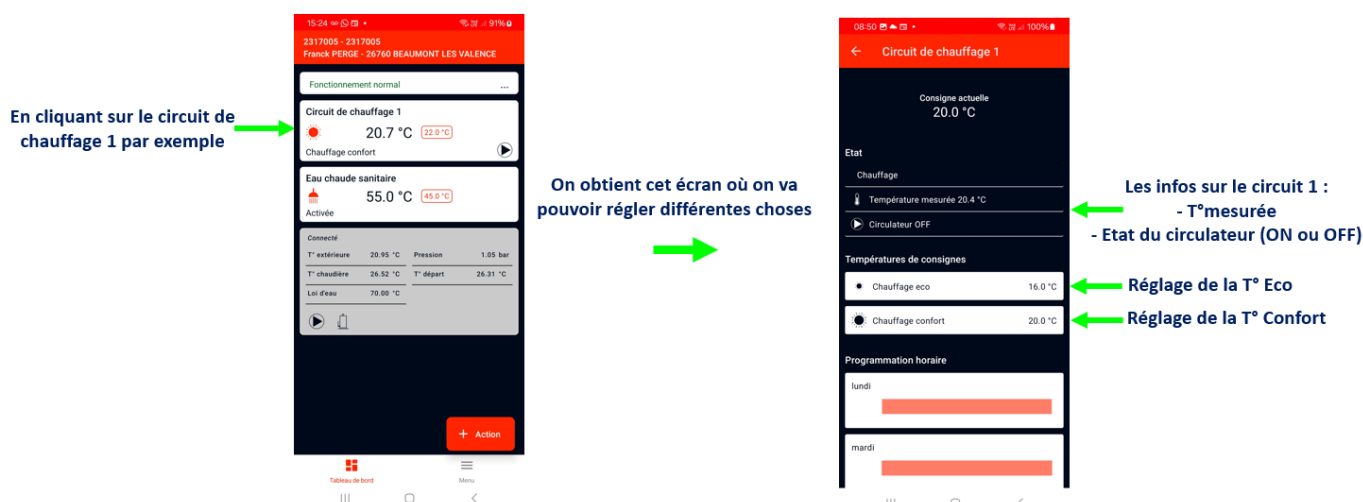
En cliquant sur le circuit de chauffage 1 par exemple

15:24 91%

2317005 - 2317005
Franck PERGE - 26760 BEAUMONT LES VALENCE

Fonctionnement normal ...

Circuit de chauffage 1
20.7 °C 22.0 °C
Chauffage confort

Eau chaude sanitaire
55.0 °C 45.0 °C
Activée

Connecté

| | | | |
|---|---|---|---|
| T° extérieure | 20.95 °C | Pression | 1.05 bar |
| T° chaudière | 26.52 °C | T° départ | 26.31 °C |
| Loi d'eau | 70.00 °C | | |

+ Action

Tableau de bord Menu

On obtient cet écran où on va pouvoir régler différentes choses

08:50 100%

Circuit de chauffage 1

Consigne actuelle
20.0 °C

Etat
Chauffage
Température mesurée 20.4 °C
Circulateur OFF

Températures de consignes
Chauffage eco 16.0 °C
Chauffage confort 20.0 °C

Programmation horaire
lundi
mardi

Les infos sur le circuit 1 :
- T°mesurée
- Etat du circulateur (ON ou OFF)

Réglage de la T° Eco

Réglage de la T° Confort